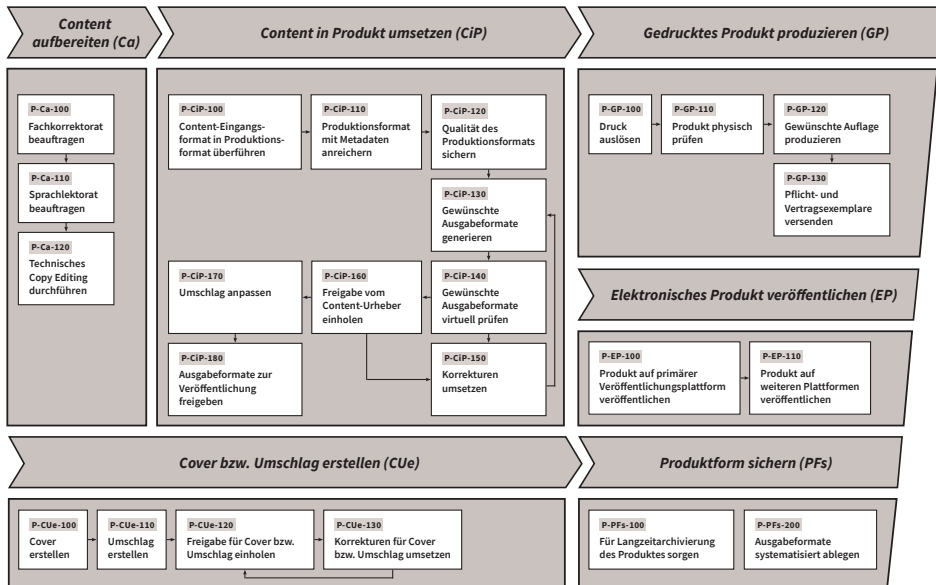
Content aufbereiten (Ca)

Content in Produkt umsetzen (CiP)

Gedrucktes Produkt produzieren (GP)

P-Ca-100
Fachkorrektorat beauftragen

P-Ca-110
Sprachlektorat beauftragen

P-Ca-120
Technisches Copy Editing durchführen

P-CiP-100
Content-Eingangsformat in Produktionsformat überführen

P-CiP-110
Produktionsformat mit Metadaten anreichern

P-CiP-120
Qualität des Produktionsformats sichern

P-CiP-130
Gewünschte Ausgabeformate generieren

P-CiP-170
Umschlag anpassen

P-CiP-160
Freigabe vom Content-Urheber einholen

P-CiP-140
Gewünschte Ausgabeformate virtuell prüfen

P-CiP-180
Ausgabeformate zur Veröffentlichung freigeben

P-CiP-150
Korrekturen umsetzen

P-GP-100
Druck auslösen

P-GP-110
Produkt physisch prüfen

P-GP-120
Gewünschte Auflage produzieren

P-GP-130
Pflicht- und Vertragsexemplare versenden

Elektronisches Produkt veröffentlichen (EP)

P-EP-100
Produkt auf primärer Veröffentlichungsplattform veröffentlichen

P-EP-110
Produkt auf weiteren Plattformen veröffentlichen

Cover bzw. Umschlag erstellen (CUe)

Produktform sichern (PFs)

P-CUe-100
Cover erstellen

P-CUe-110
Umschlag erstellen

P-CUe-120
Freigabe für Cover bzw. Umschlag einholen

P-CUe-130
Korrekturen für Cover bzw. Umschlag umsetzen

P-PFs-100
Für Langzeitarchivierung des Produktes sorgen

P-PFs-200
Ausgabeformate systematisiert ablegen